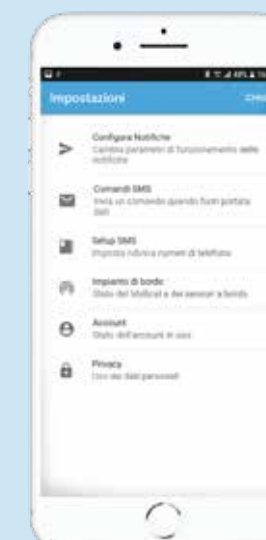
Impostazioni

CHIU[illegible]

Configura Notifiche
Cambia parametri di funzionamento delle notifiche

Comandi SMS
Invia un comando quando fuori portata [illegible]

Setup SMS
Imposta rubrica numeri di telefono

Impianto di bordo
Stato del MoBicel e dei sensori a bordo

Account
Stato dell'account in uso

Privacy
Uso dei dati personali